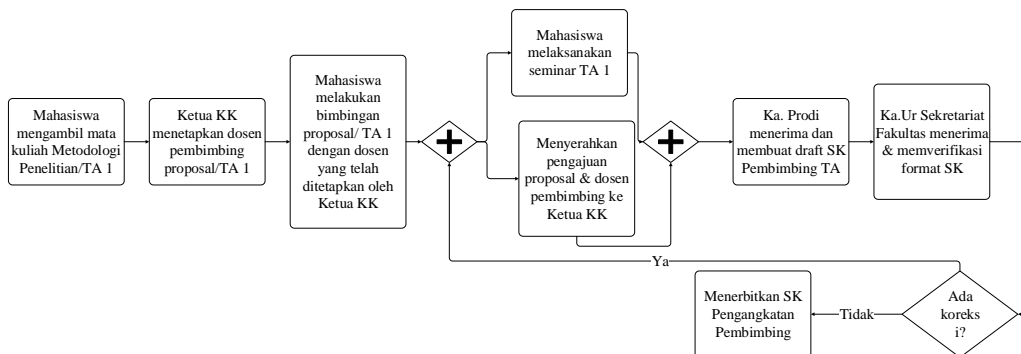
Mahasiswa mengambil mata kuliah Metodologi Penelitian/TA 1

Ketua KK menetapkan dosen pembimbing proposal/TA 1

Mahasiswa melakukan bimbingan proposal/ TA 1 dengan dosen yang telah ditetapkan oleh Ketua KK

Mahasiswa melaksanakan seminar TA 1

Menyerahkan pengajuan proposal & dosen pembimbing ke Ketua KK

Ka. Prodi menerima dan membuat draft SK Pembimbing TA

Ka.Ur Sekretariat Fakultas menerima & memverifikasi format SK

Ya

Menerbitkan SK Pengangkatan Pembimbing

Tidak

Ada koreksi?